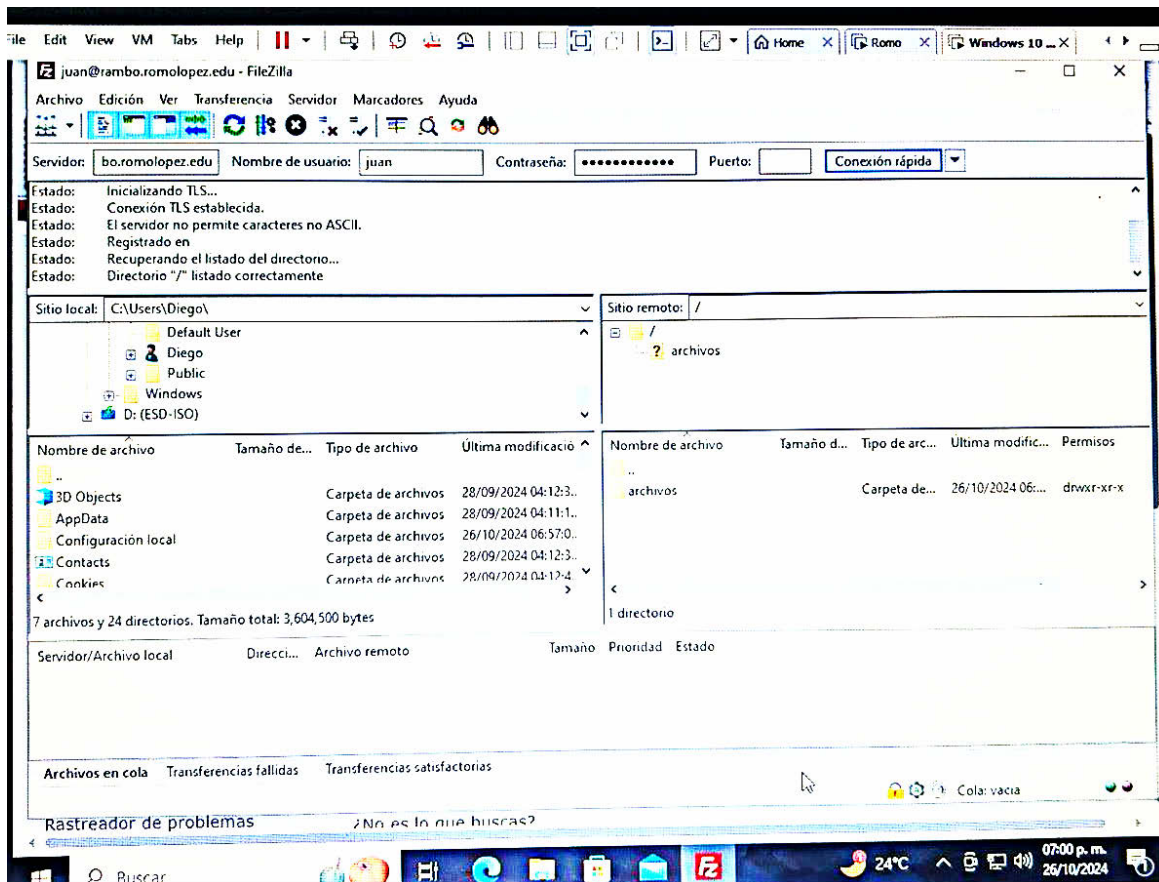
File Edit View VM Tabs Help

Home × Romo × Windows 10 ... ×

juan@rambo.romolopez.edu - FileZilla

Archivo Edición Ver Transferencia Servidor Marcadores Ayuda

Servidor: bo.romolopez.edu Nombre de usuario: juan Contraseña: •••••••••••• Puerto: Conexión rápida

Estado: Inicializando TLS...
Estado: Conexión TLS establecida.
Estado: El servidor no permite caracteres no ASCII.
Estado: Registrado en
Estado: Recuperando el listado del directorio...
Estado: Directorio "/" listado correctamente

Sitio local: C:\Users\Diego\

Default User
Diego
Public
Windows
D: (ESD-ISO)

Sitio remoto: /

/
archivos

| Nombre de archivo | Tamaño de... | Tipo de archivo | Última modificació |
|---|---|---|---|
| .. | | | |
| 3D Objects | | Carpeta de archivos | 28/09/2024 04:12:3... |
| AppData | | Carpeta de archivos | 28/09/2024 04:11:1... |
| Configuración local | | Carpeta de archivos | 26/10/2024 06:57:0... |
| Contacts | | Carpeta de archivos | 28/09/2024 04:12:3... |
| Cookies | | Carpeta de archivos | 28/09/2024 04:12:4... |

7 archivos y 24 directorios. Tamaño total: 3,604,500 bytes

| Nombre de archivo | Tamaño d... | Tipo de arc... | Última modific... | Permisos |
|---|---|---|---|---|
| .. | | | | |
| archivos | | Carpeta de... | 26/10/2024 06:... | drwxr-xr-x |

1 directorio

Servidor/Archivo local Direcci... Archivo remoto Tamaño Prioridad Estado

Archivos en cola Transferencias fallidas Transferencias satisfactorias

Cola: vacía

Rastreador de problemas ¿No es lo que buscas?

Buscar

24°C 07:00 p. m. 26/10/2024